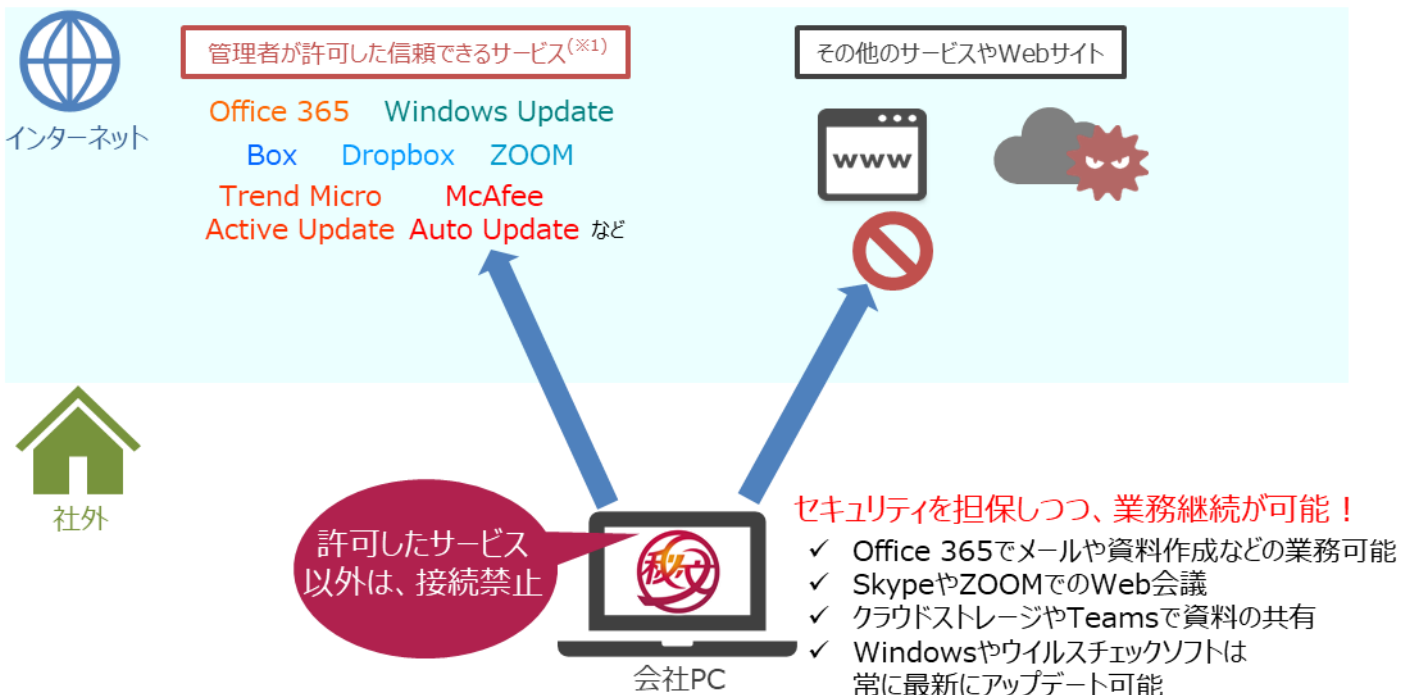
インターネット

管理者が許可した信頼できるサービス$^{(※1)}$

Office 365　Windows Update
Box　Dropbox　ZOOM
Trend Micro Active Update　McAfee Auto Update　など

その他のサービスやWebサイト

www

社外

許可したサービス以外は、接続禁止

秘

会社PC

セキュリティを担保しつつ、業務継続が可能！
✓ Office 365でメールや資料作成などの業務可能
✓ SkypeやZOOMでのWeb会議
✓ クラウドストレージやTeamsで資料の共有
✓ Windowsやウイルスチェックソフトは常に最新にアップデート可能